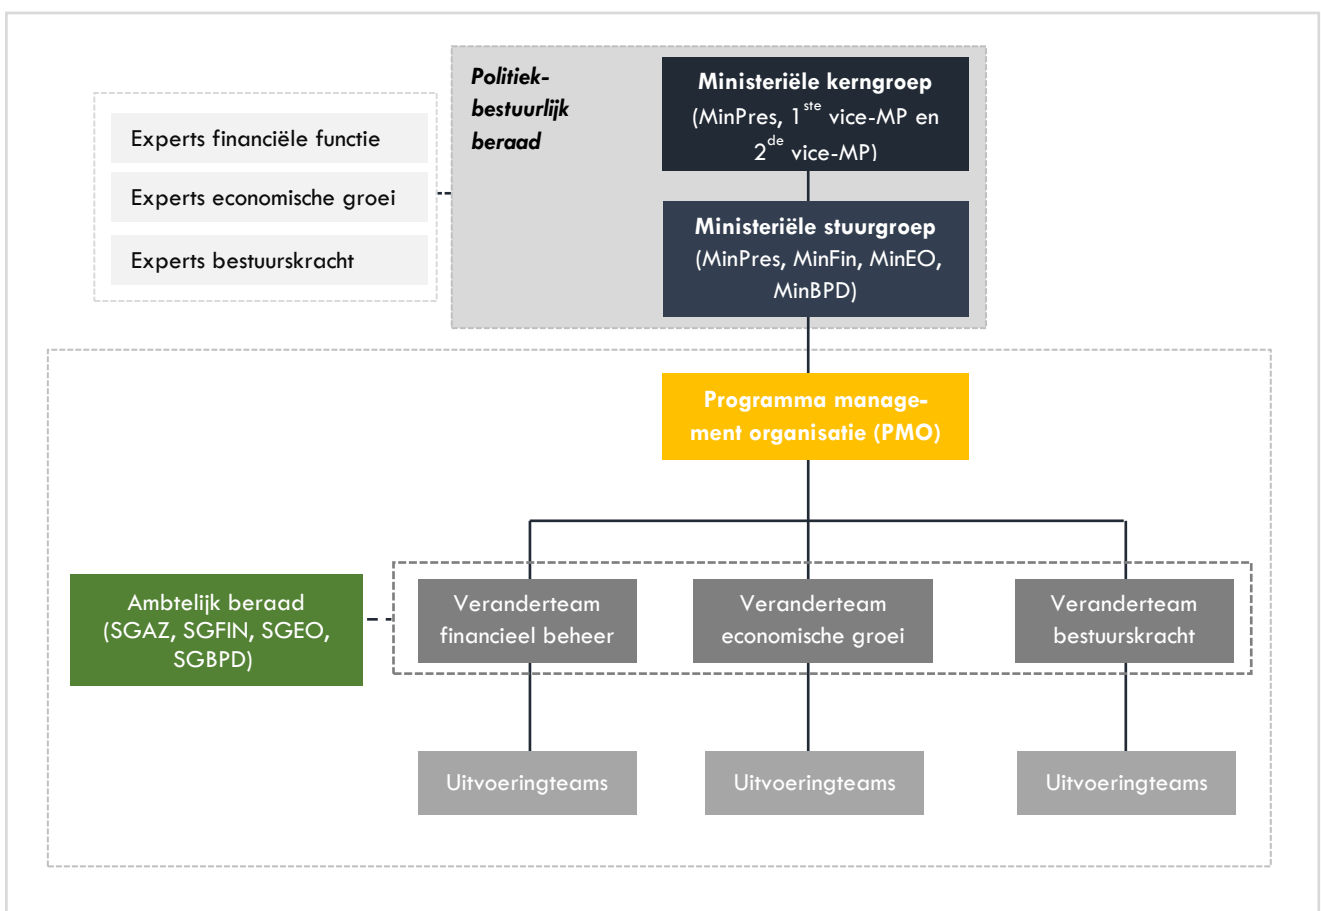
Politiek-bestuurlijk beraad

Ministeriële kerngroep (MinPres, 1$^{ste}$ vice-MP en 2$^{de}$ vice-MP)

Ministeriële stuurgroep (MinPres, MinFin, MinEO, MinBPD)

Experts financiële functie

Experts economische groei

Experts bestuurskracht

Programma management organisatie (PMO)

Ambtelijk beraad (SGAZ, SGFIN, SGEO, SGBPD)

Veranderteam financieel beheer

Veranderteam economische groei

Veranderteam bestuurskracht

Uitvoeringteams

Uitvoeringteams

Uitvoeringteams